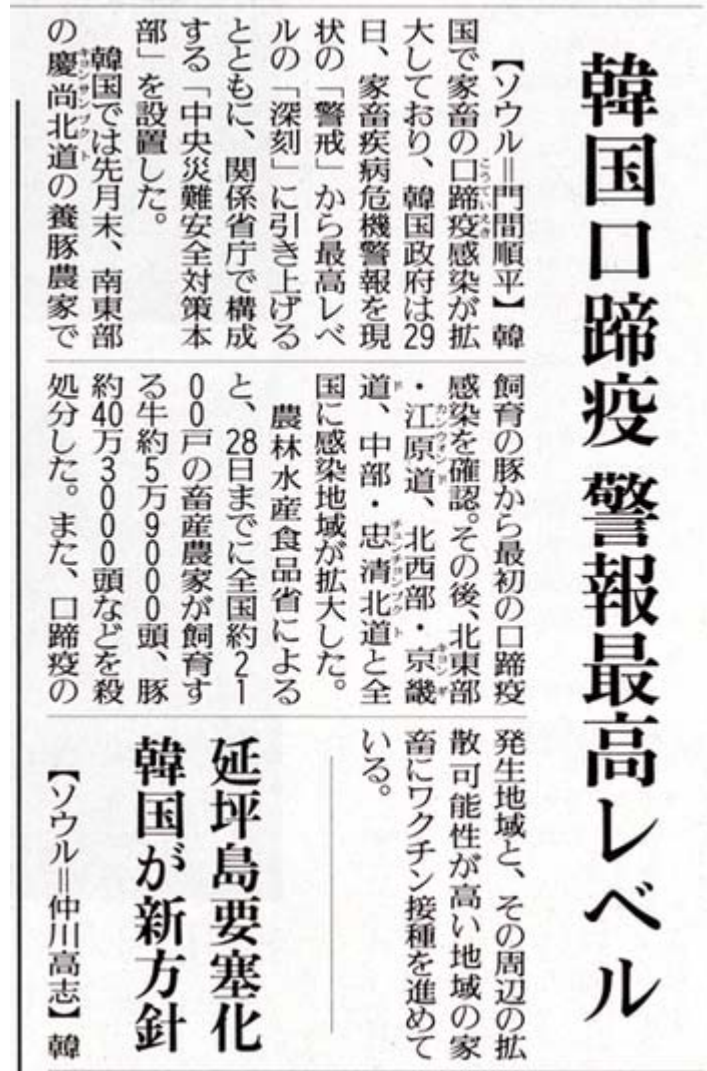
韓国口蹄疫 警報最高レベル

【ソウル＝門間順平】韓国で家畜の口蹄疫感染が拡大しており、韓国政府は29日、家畜疾病危機警報を現状の「警戒」から最高レベルの「深刻」に引き上げるとともに、関係省庁で構成する「中央災難安全対策本部」を設置した。

韓国では先月末、南東部の慶尚北道の養豚農家で飼育の豚から最初の口蹄疫感染を確認。その後、北東部・江原道、北西部・京畿道、中部・忠清北道と全国に感染地域が拡大した。

農林水産食品省によると、28日までに全国約2100戸の畜産農家が飼育する牛約5万9000頭、豚約40万3000頭などを殺処分した。また、口蹄疫の発生地域と、その周辺の拡散可能性が高い地域の家畜にワクチン接種を進めている。

延坪島要塞化 韓国が新方針

【ソウル＝仲川高志】韓